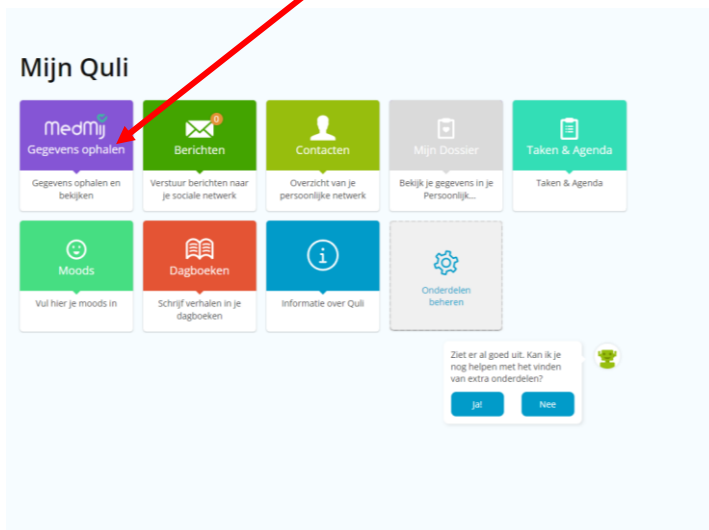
Mijn Quli

MedMij
Gegevens ophalen
Gegevens ophalen en bekijken

0
Berichten
Verstuur berichten naar je sociale netwerk

Contacten
Overzicht van je persoonlijke netwerk

Mijn Dossier
Bekijk je gegevens in je Persoonlijk...

Taken & Agenda
Taken & Agenda

Moods
Vul hier je moods in

Dagboeken
Schrijf verhalen in je dagboeken

Informatie over Quli

Onderdelen beheren

Ziet er al goed uit. Kan ik je nog helpen met het vinden van extra onderdelen?

Ja!

Nee